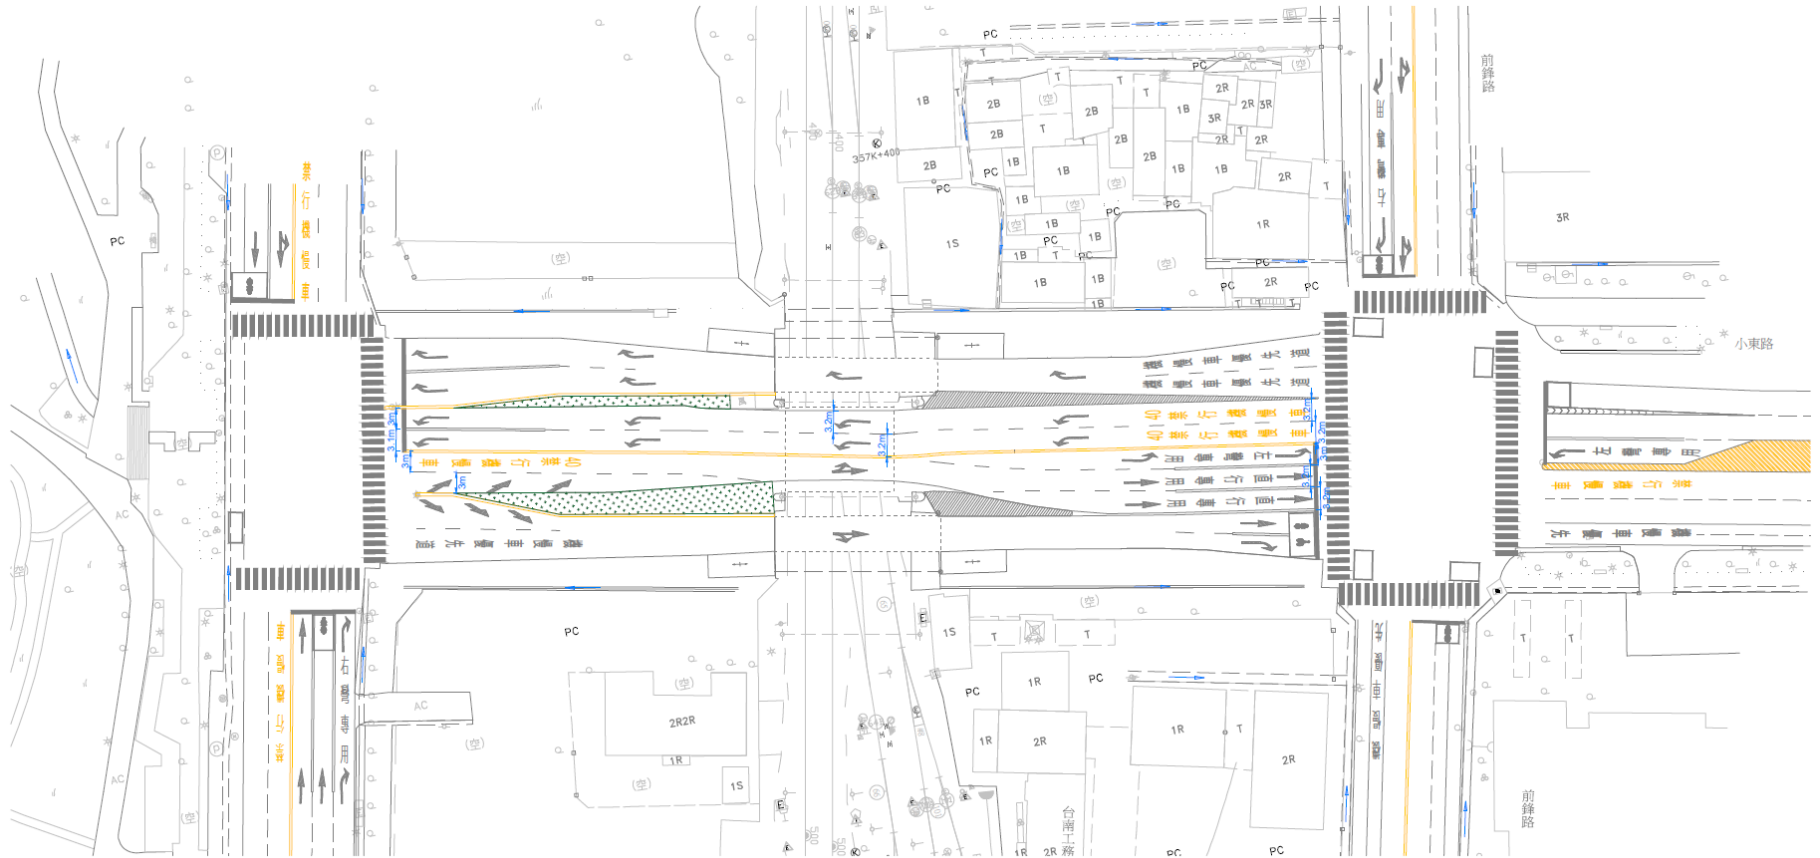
PC

PC

T

1B

2B

2B

2B

T

T

2B

T

1B

2R

2R

3R

3R

2R

2R

1B

1B

2B

2B

1B

1B

2R

PC

PC

PC

1B

1B

PC

1S

1B

PC

1B

1R

PC

1B

T

1B

2R

PC

PC

1B

T

357K+400

3R

前鋒路

小東路

PC

PC

1S

T

T

1R

PC

PC

2R2R

1R

1S

1R

2R

1R

T

2R

AC

AC

AC

台南工務

PC

PC

1R

2R

前鋒路

3.1m

3m

3m

3.2m

3.2m

3.2m

3.2m

3.2m

3.2m